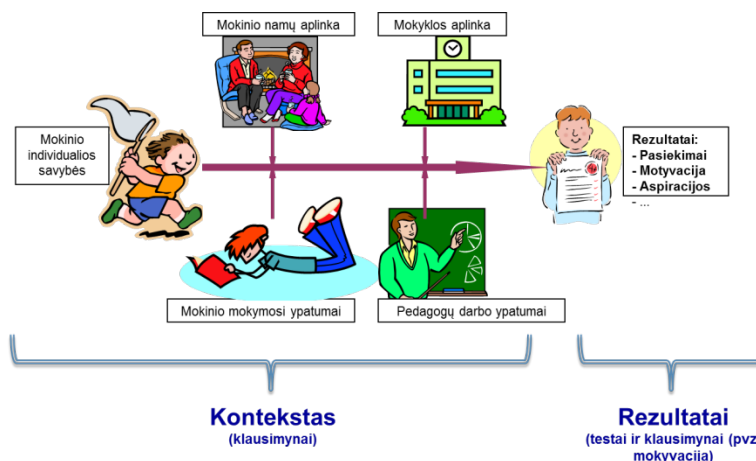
Mokinio namų aplinka

Mokyklos aplinka

Mokinio individualios savybės

Rezultatai:
- Pasiekimai
- Motyvacija
- Aspiracijos
- ...

Mokinio mokymosi ypatumai

Pedagogų darbo ypatumai

Kontekstas
(klausimynai)

Rezultatai
(testai ir klausimynai (pvz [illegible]
mokyvaciia)